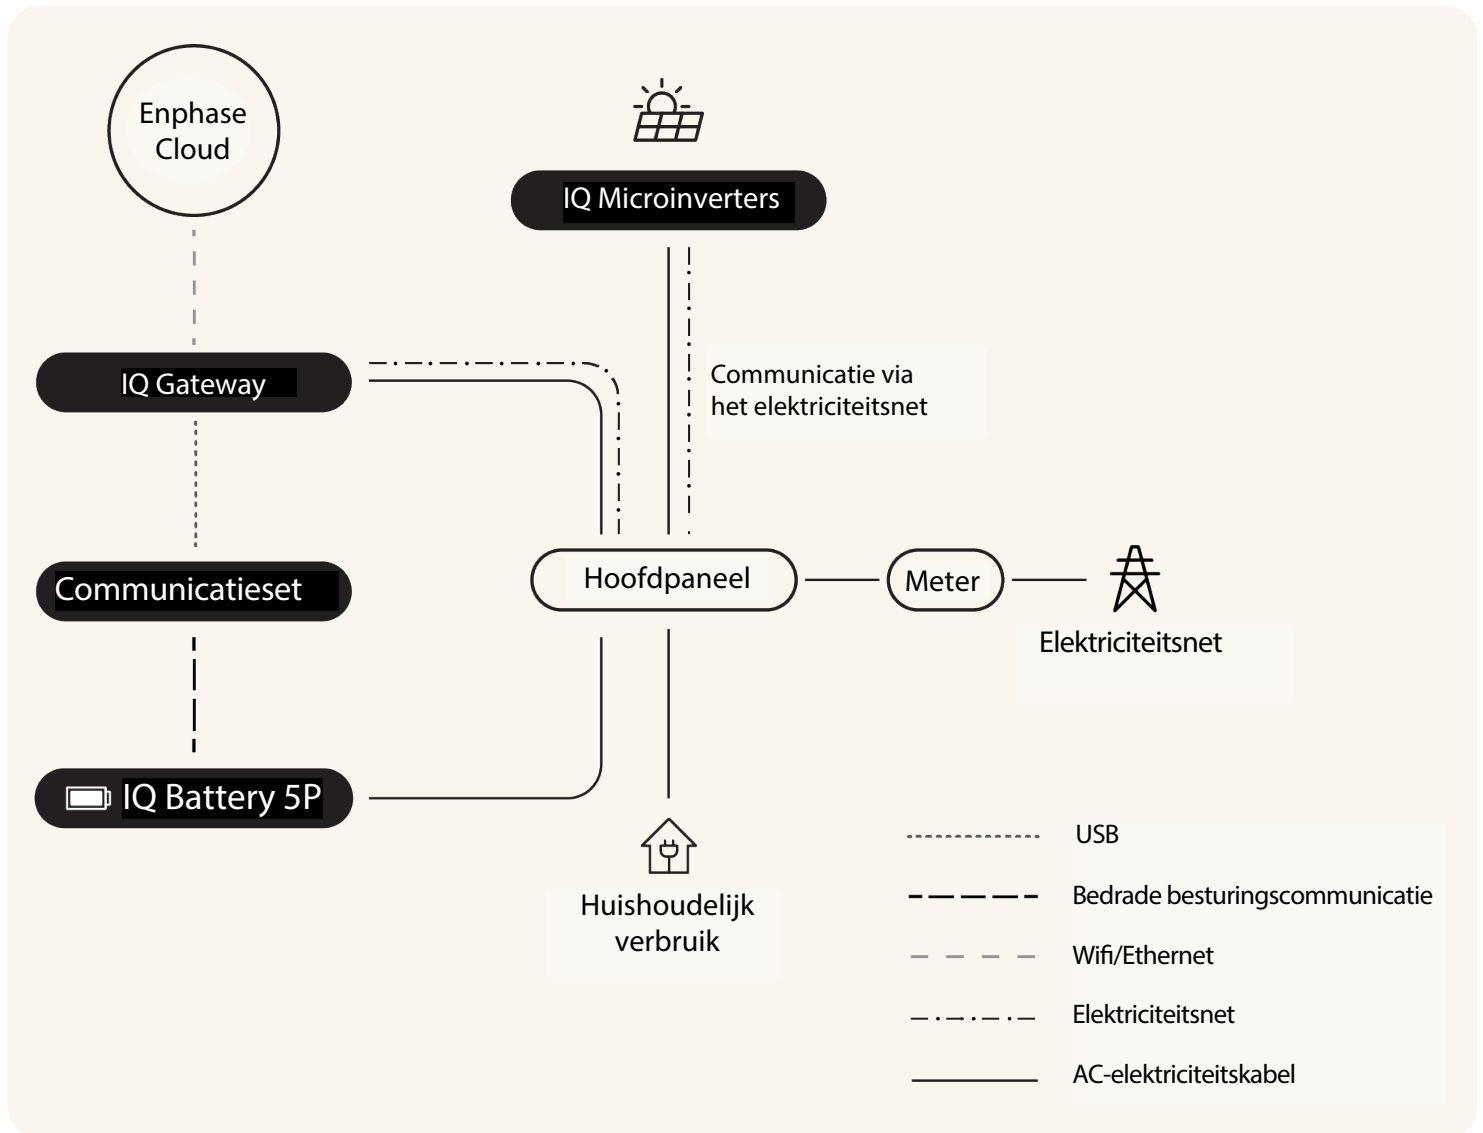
Enphase Cloud

IQ Microinverters

IQ Gateway

Communicatie via het elektriciteitsnet

Communicatieset

Hoofdpaneel

Meter

Elektriciteitsnet

IQ Battery 5P

Huishoudelijk verbruik

USB

Bedrade besturingscommunicatie

Wifi/Ethernet

Elektriciteitsnet

AC-elektriciteitskabel